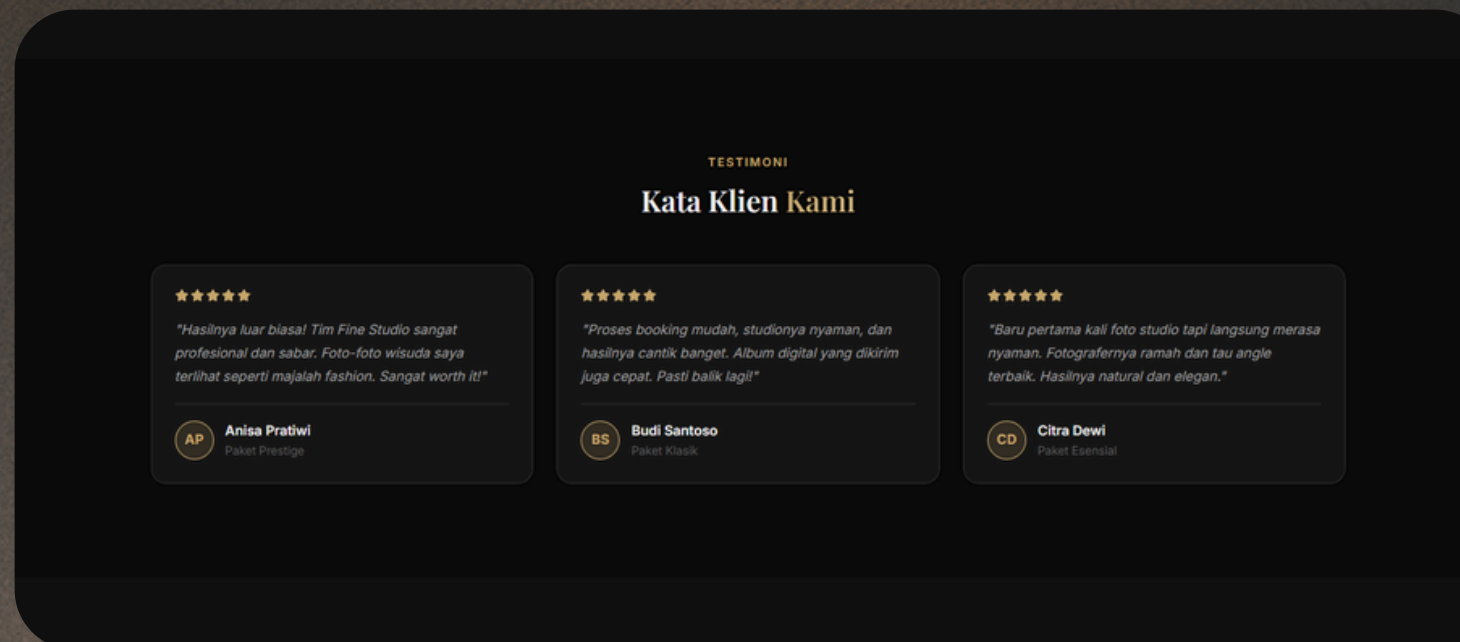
TESTIMONI

Kata Klien Kami

★★★★★

"Hasilnya luar biasa! Tim Fine Studio sangat profesional dan sabar. Foto-foto wisuda saya terlihat seperti majalah fashion. Sangat worth it!"

AP Anisa Pratiwi
Paket Prestige

★★★★★

"Proses booking mudah, studionya nyaman, dan hasilnya cantik banget. Album digital yang dikirim juga cepat. Pasti balik lagi!"

BS Budi Santoso
Paket Klasik

★★★★★

"Baru pertama kali foto studio tapi langsung merasa nyaman. Fotografernya ramah dan tau angle terbaik. Hasilnya natural dan elegan."

CD Citra Dewi
Paket Esensial